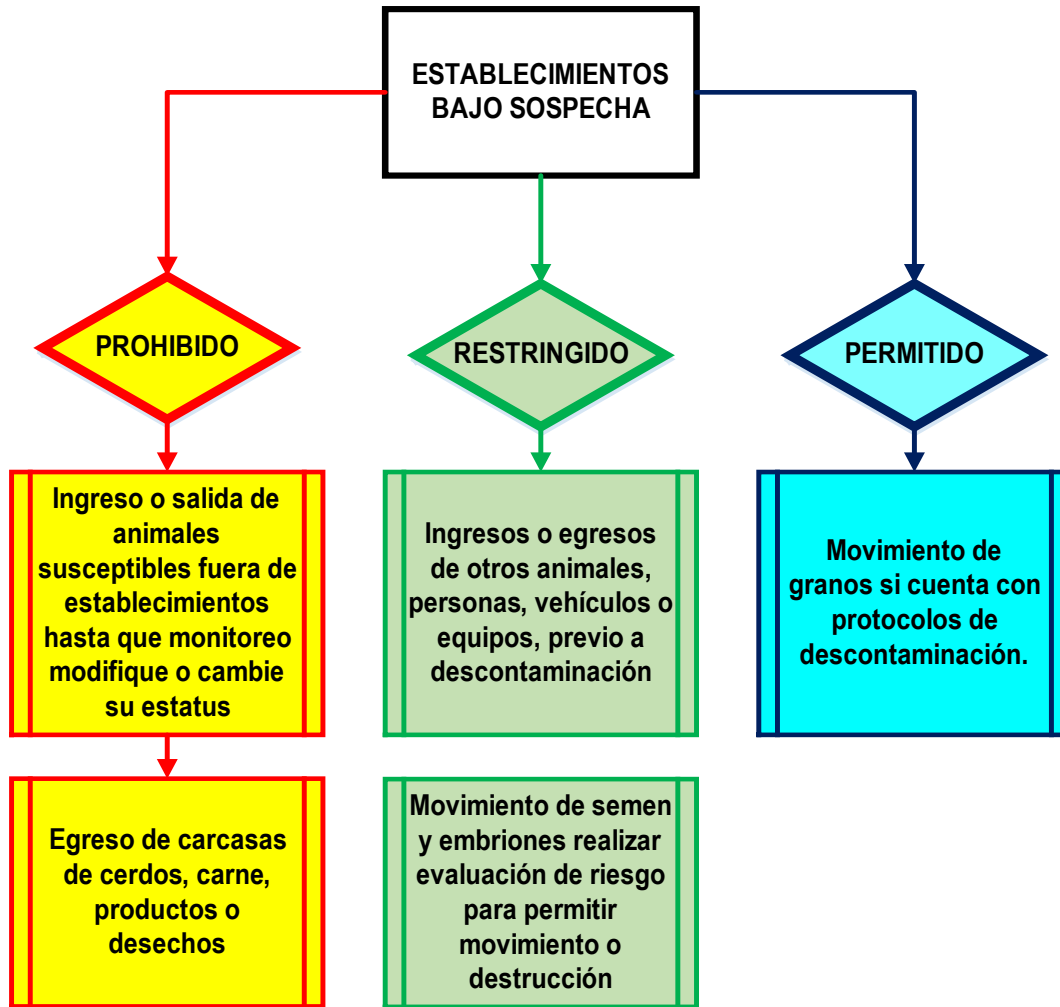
ESTABLECIMIENTOS BAJO SOSPECHA

PROHIBIDO

Ingreso o salida de animales susceptibles fuera de establecimientos hasta que monitoreo modifique o cambie su estatus

Egreso de carcasas de cerdos, carne, productos o desechos

RESTRINGIDO

Ingresos o egresos de otros animales, personas, vehículos o equipos, previo a descontaminación

Movimiento de semen y embriones realizar evaluación de riesgo para permitir movimiento o destrucción

PERMITIDO

Movimiento de granos si cuenta con protocolos de descontaminación.